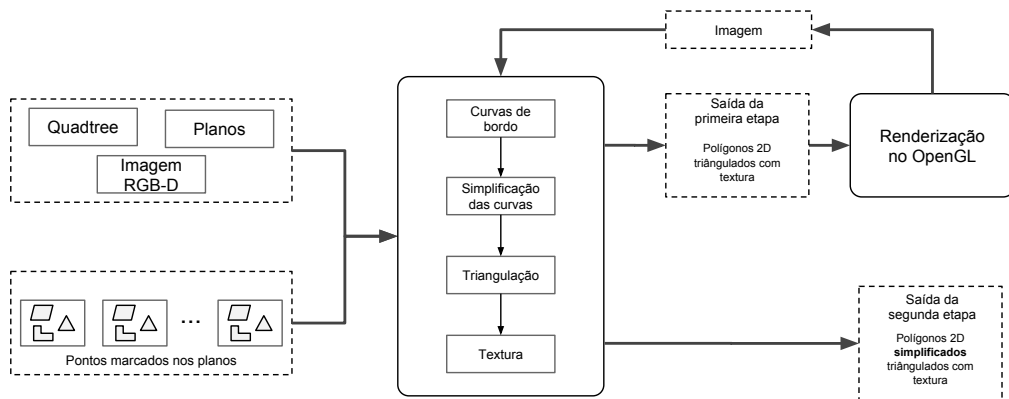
Imagem

Quadtree

Planos

Imagem RGB-D

...

Pontos marcados nos planos

Curvas de bordo

Simplificação das curvas

Triangulação

Textura

Saída da primeira etapa

Polígonos 2D triângulados com textura

Renderização no OpenGL

Saída da segunda etapa

Polígonos 2D **simplificados** triângulados com textura